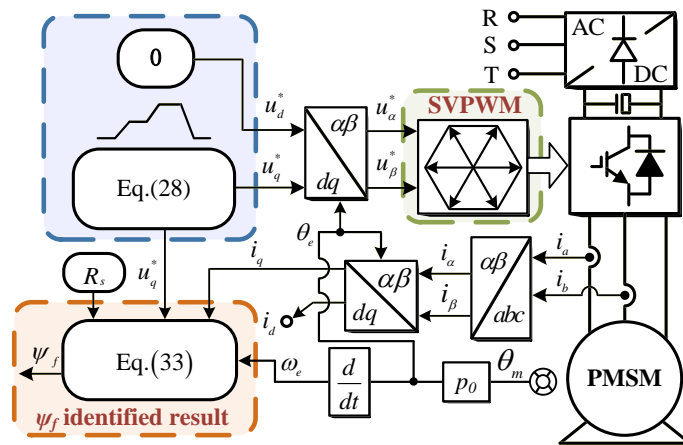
0

$u_d^*$

$\alpha\beta$

$dq$

$u_\alpha^*$

$u_\beta^*$

SVPWM

R

S

T

AC

DC

$u_q^*$

Eq.(28)

$\theta_e$

$i_q$

$\alpha\beta$

$dq$

$i_\alpha$

$i_\beta$

$\alpha\beta$

$abc$

$i_a$

$i_b$

$R_s$

$u_q^*$

$i_d$

$\psi_f$

Eq.(33)

$\omega_e$

$\frac{d}{dt}$

$p_0$

$\theta_m$

PMSM

$\psi_f$ identified result